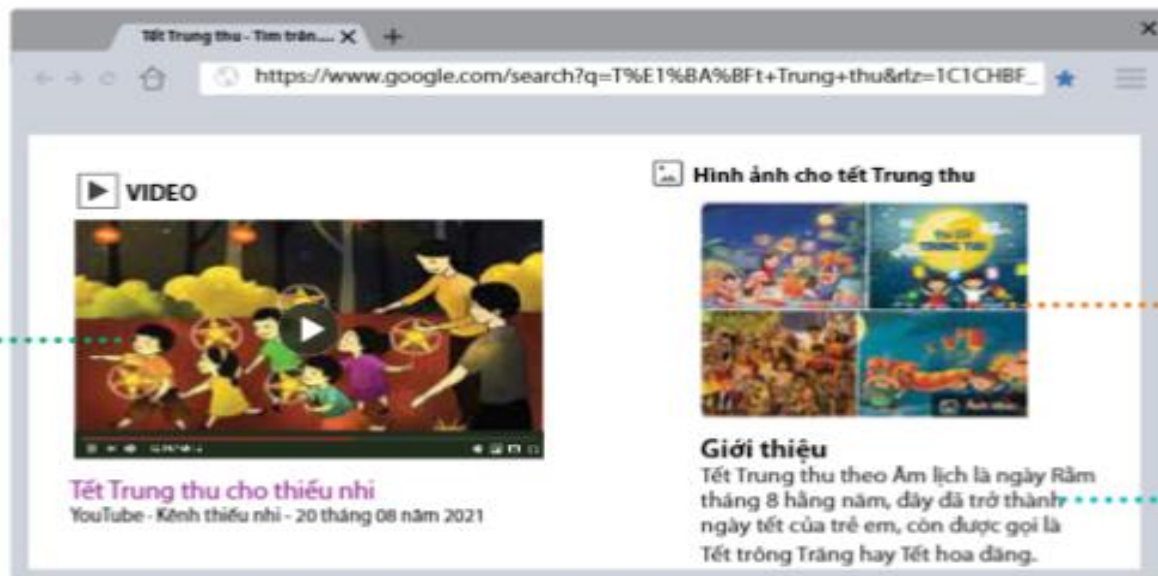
Tết Trung thu - Tìm trên.... ×

https://www.google.com/search?q=T%E1%BA%BFt+Trung+thu&rlz=1C1CHBF_

VIDEO

Tết Trung thu cho thiếu nhi
YouTube - Kênh thiếu nhi - 20 tháng 08 năm 2021

Hình ảnh cho tết Trung thu

Giới thiệu
Tết Trung thu theo Âm lịch là ngày Rằm tháng 8 hằng năm, đây đã trở thành ngày tết của trẻ em, còn được gọi là Tết trông Trăng hay Tết hoa đăng.